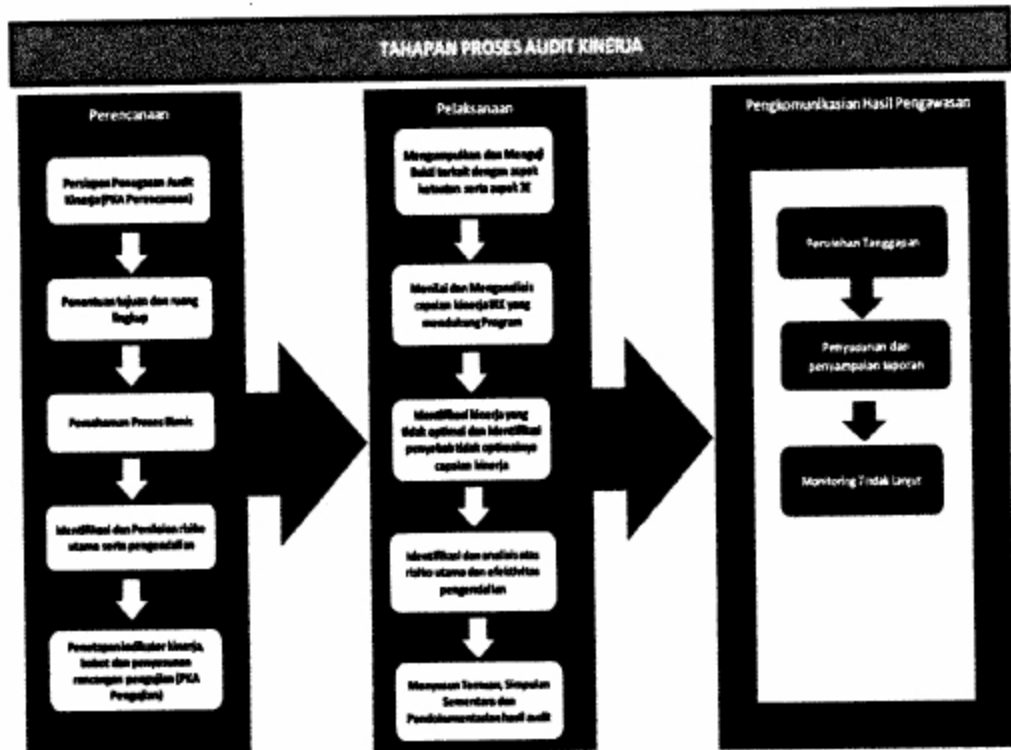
TAHAPAN PROSES AUDIT KINERJA

Perencanaan

Persiapan Penugasan Audit Kinerja (PKA Perencanaan)

Penentuan tujuan dan ruang lingkup

Pemahaman Proses Bisnis

Identifikasi dan Penilaian risiko utama serta pengendalian

Penetapan indikator kinerja, bobot dan penyusunan rancangan pengujian (PKA Pengujian)

Pelaksanaan

Mengumpulkan dan Menguji Bukti terkait dengan aspek ketaatan serta aspek 3E

Menilai dan Menganalisis capaian kinerja/IKK yang mendukung Program

Identifikasi kinerja yang tidak optimal dan identifikasi penyebab tidak optimalnya capaian kinerja

Identifikasi dan analisis atas risiko utama dan efektivitas pengendalian

Menyusun Temuan, Simpulan Sementara dan Pendokumentasian hasil audit

Pengkomunikasian Hasil Pengawasan

Perolehan Tanggapan

Penyusunan dan penyampaian laporan

Monitoring Tindak Lanjut